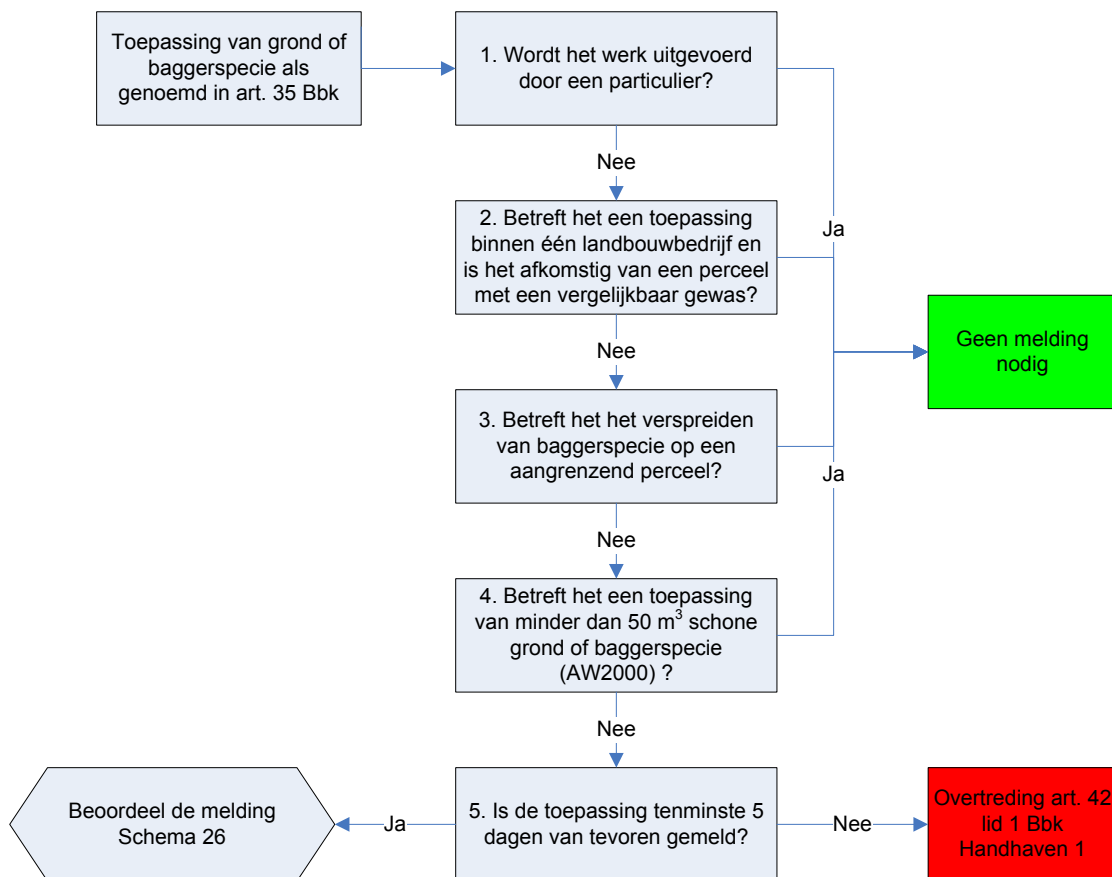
Toepassing van grond of baggerspecie als genoemd in art. 35 Bbk

1. Wordt het werk uitgevoerd door een particulier?

Nee

2. Betreft het een toepassing binnen één landbouwbedrijf en is het afkomstig van een perceel met een vergelijkbaar gewas?

Ja

Geen melding nodig

Nee

3. Betreft het het verspreiden van baggerspecie op een aangrenzend perceel?

Ja

Nee

4. Betreft het een toepassing van minder dan 50 $m^3$ schone grond of baggerspecie (AW2000) ?

Nee

Beoordeel de melding Schema 26

Ja

5. Is de toepassing tenminste 5 dagen van tevoren gemeld?

Nee

Overtreding art. 42 lid 1 Bbk Handhaven 1